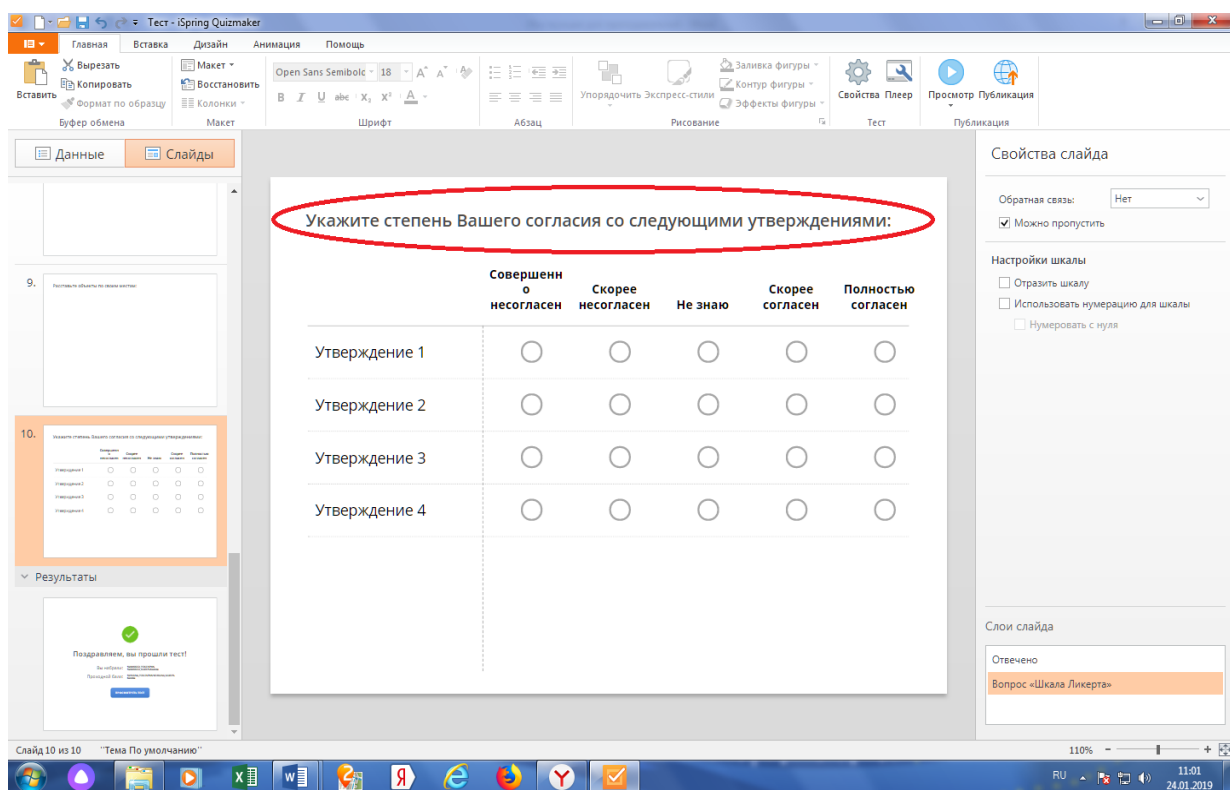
Тест - iSpring Quizmaker

Главная Вставка Дизайн Анимация Помощь

Вставить Вырезать Копировать Формат по образцу Буфер обмена
Макет Восстановить Колонки Макет
Open Sans Semibolc 18 A A
B I U abc $X_2$ $X^2$ A
Шрифт
Абзац
Упорядочить Экспресс-стили Заливка фигуры Контур фигуры Эффекты фигуры Рисование
Свойства Плеер Тест
Просмотр Публикация Публикация

Данные Слайды

9. Расставьте объекты по своим местам

10. Укажите степень Вашего согласия со следующими утверждениями:

Результаты

Поздравляем, вы прошли тест!

Укажите степень Вашего согласия со следующими утверждениями:

| | Совершенно несогласен | Скорее несогласен | Не знаю | Скорее согласен | Полностью согласен |
|---|---|---|---|---|---|
| Утверждение 1 | | | | | |
| Утверждение 2 | | | | | |
| Утверждение 3 | | | | | |
| Утверждение 4 | | | | | |

Свойства слайда
Обратная связь: Нет
Можно пропустить
Настройки шкалы
Отразить шкалу
Использовать нумерацию для шкалы
Нумеровать с нуля

Слои слайда
Отвечено
Вопрос «Шкала Ликерта»

Слайд 10 из 10 "Тема По умолчанию"
110%
RU 11:01 24.01.2019